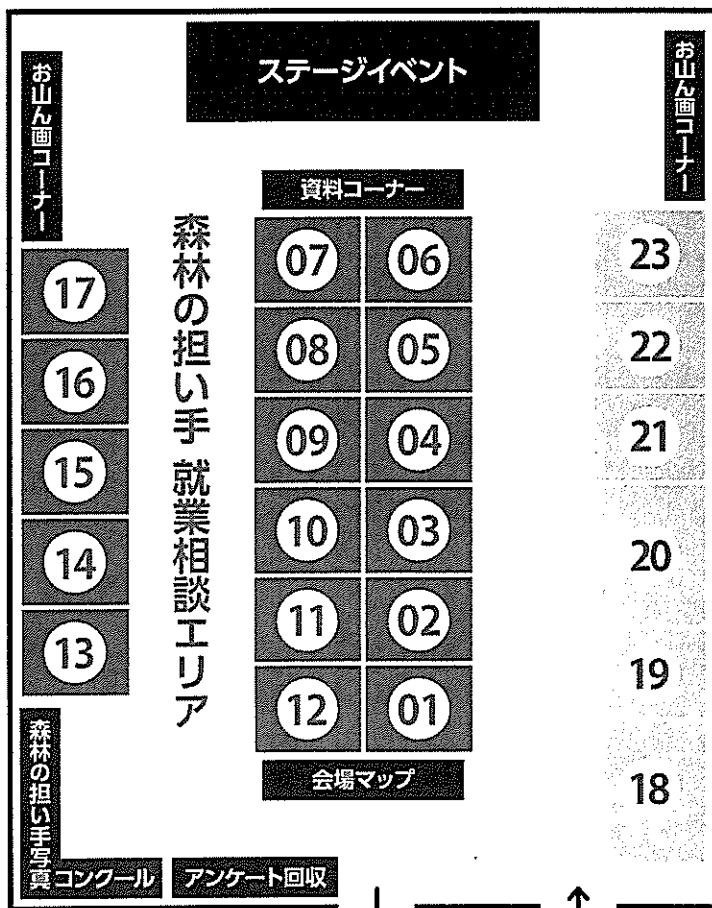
ステージイベント

お山ん画コーナー

お山ん画コーナー

資料コーナー

森林の担い手 就業相談エリア

07 06
08 05
09 04
10 03
11 02
12 01

会場マップ

17
16
15
14
13

23
22
21
20
19
18

森林の担い手写真コンクール

アンケート回収